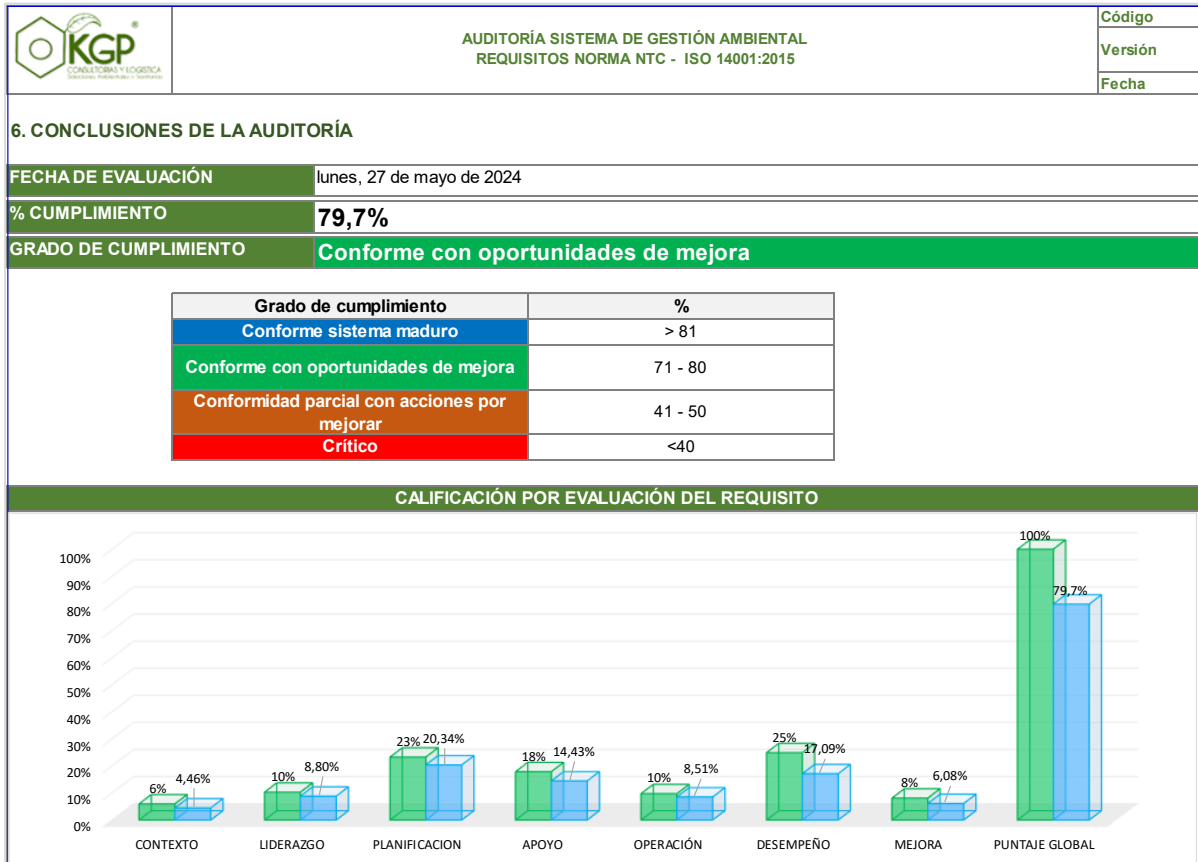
KGP CONSULTORIAS Y LOGISTICA Soluciones Ambientales y Sanitarias

AUDITORÍA SISTEMA DE GESTIÓN AMBIENTAL
REQUISITOS NORMA NTC - ISO 14001:2015

Código
Versión
Fecha

6. CONCLUSIONES DE LA AUDITORÍA

| FECHA DE EVALUACIÓN | lunes, 27 de mayo de 2024 |
|---|---|
| % CUMPLIMIENTO | 79,7% |
| GRADO DE CUMPLIMIENTO | Conforme con oportunidades de mejora |

| Grado de cumplimiento | % |
|---|---|
| Conforme sistema maduro | > 81 |
| Conforme con oportunidades de mejora | 71 - 80 |
| Conformidad parcial con acciones por mejorar | 41 - 50 |
| Crítico | <40 |

CALIFICACIÓN POR EVALUACIÓN DEL REQUISITO

100%
90%
80%
70%
60%
50%
40%
30%
20%
10%
0%

6% 4,46%
10% 8,80%
23% 20,34%
18% 14,43%
10% 8,51%
25% 17,09%
8% 6,08%
100% 79,7%

CONTEXTO
LIDERAZGO
PLANIFICACION
APOYO
OPERACIÓN
DESEMPEÑO
MEJORA
PUNTAJE GLOBAL